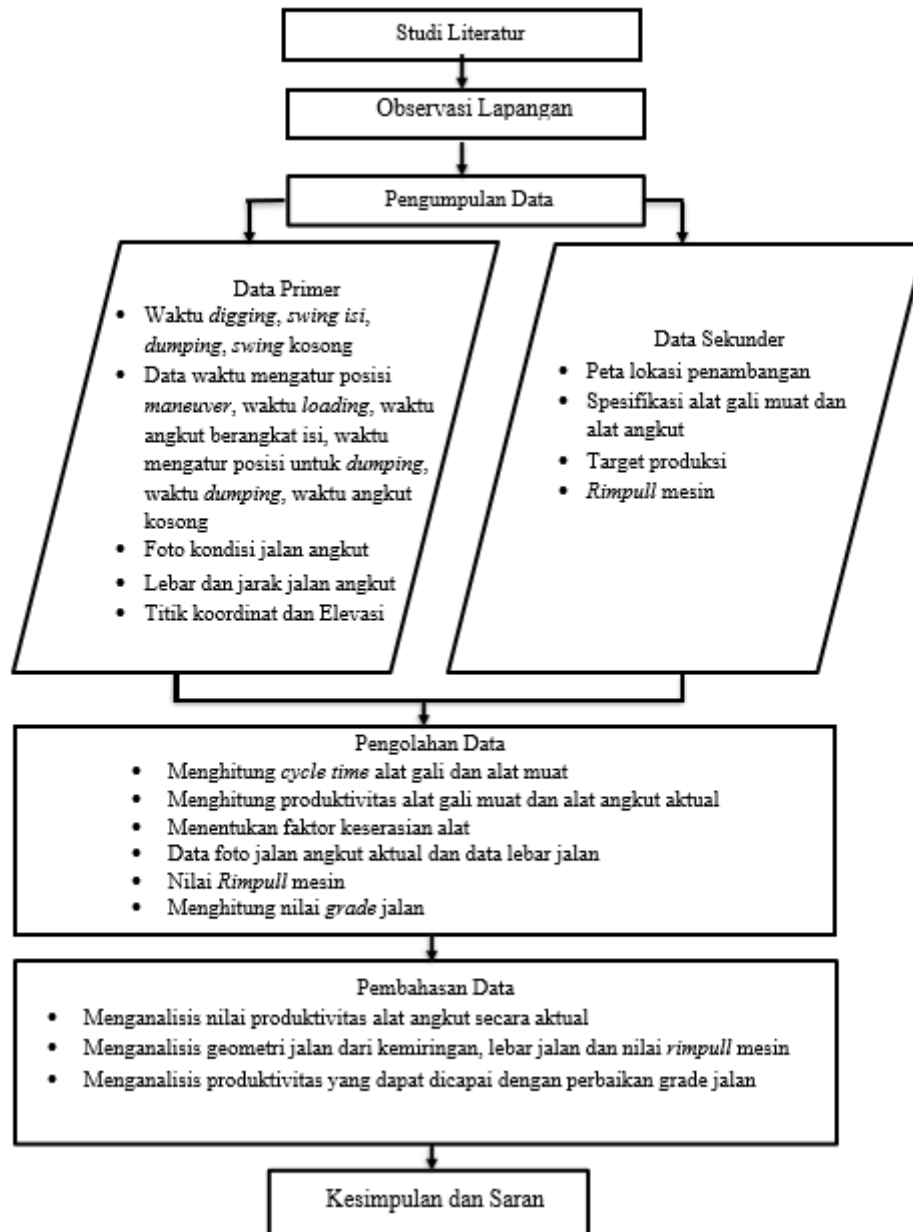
Studi Literatur

Observasi Lapangan

Pengumpulan Data

Data Primer
- Waktu digging, swing isi, dumping, swing kosong
- Data waktu mengatur posisi maneuver, waktu loading, waktu angkut berangkat isi, waktu mengatur posisi untuk dumping, waktu dumping, waktu angkut kosong
- Foto kondisi jalan angkut
- Lebar dan jarak jalan angkut
- Titik koordinat dan Elevasi

Data Sekunder
- Peta lokasi penambangan
- Spesifikasi alat gali muat dan alat angkut
- Target produksi
- Rimpull mesin

Pengolahan Data
- Menghitung cycle time alat gali dan alat muat
- Menghitung produktivitas alat gali muat dan alat angkut aktual
- Menentukan faktor keserasian alat
- Data foto jalan angkut aktual dan data lebar jalan
- Nilai Rimpull mesin
- Menghitung nilai grade jalan

Pembahasan Data
- Menganalisis nilai produktivitas alat angkut secara aktual
- Menganalisis geometri jalan dari kemiringan, lebar jalan dan nilai rimpull mesin
- Menganalisis produktivitas yang dapat dicapai dengan perbaikan grade jalan

Kesimpulan dan Saran